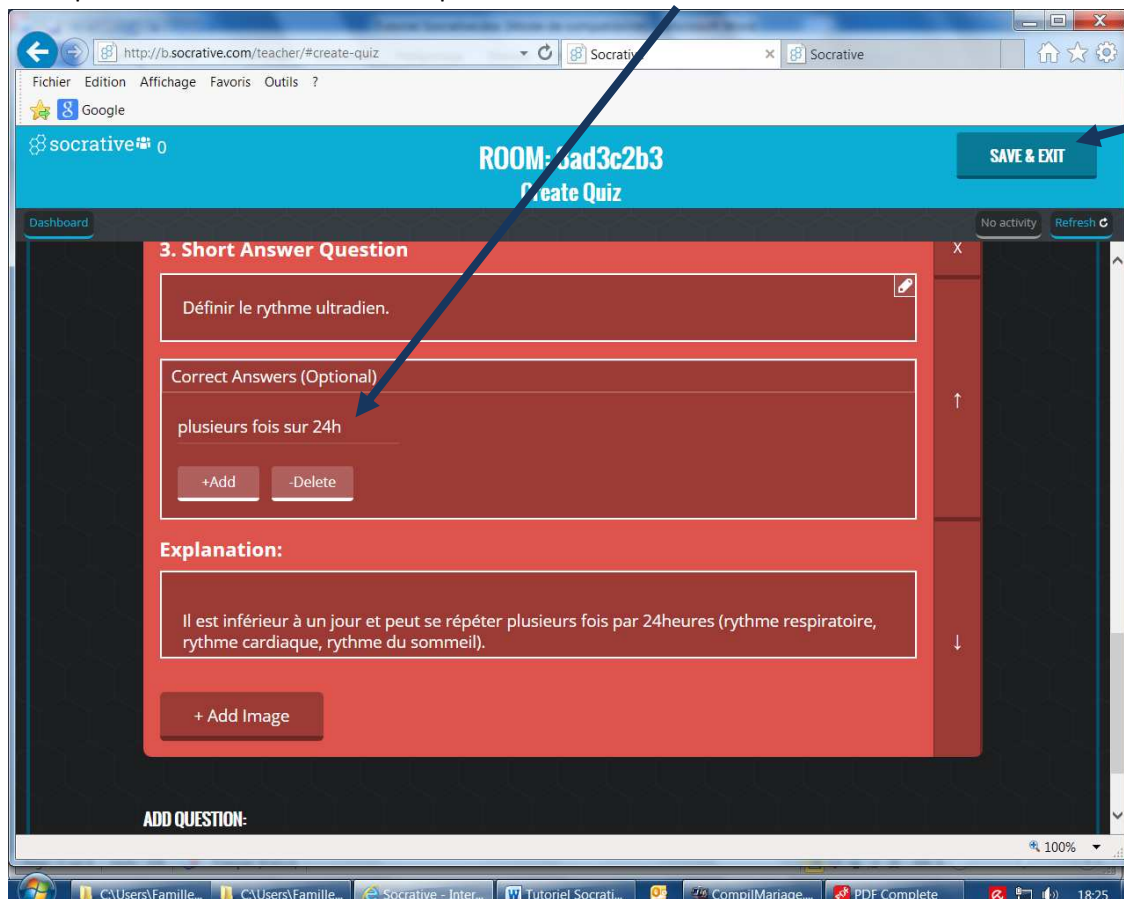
http://b.socrative.com/teacher/#create-quiz
Socrativ
Socrative
Fichier Edition Affichage Favoris Outils ?
Google
socrative 0
ROOM: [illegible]ad3c2b3
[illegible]reate Quiz
SAVE & EXIT
Dashboard
No activity
Refresh
3. Short Answer Question
X
Définir le rythme ultradien.
Correct Answers (Optional)
plusieurs fois sur 24h
+Add
-Delete
Explanation:
Il est inférieur à un jour et peut se répéter plusieurs fois par 24heures (rythme respiratoire, rythme cardiaque, rythme du sommeil).
+ Add Image
ADD QUESTION:
100%
C:\Users\Famille...
C:\Users\Famille...
Socrative - Inter...
Tutoriel Socrati...
CompilMariage...
PDF Complete
18:25